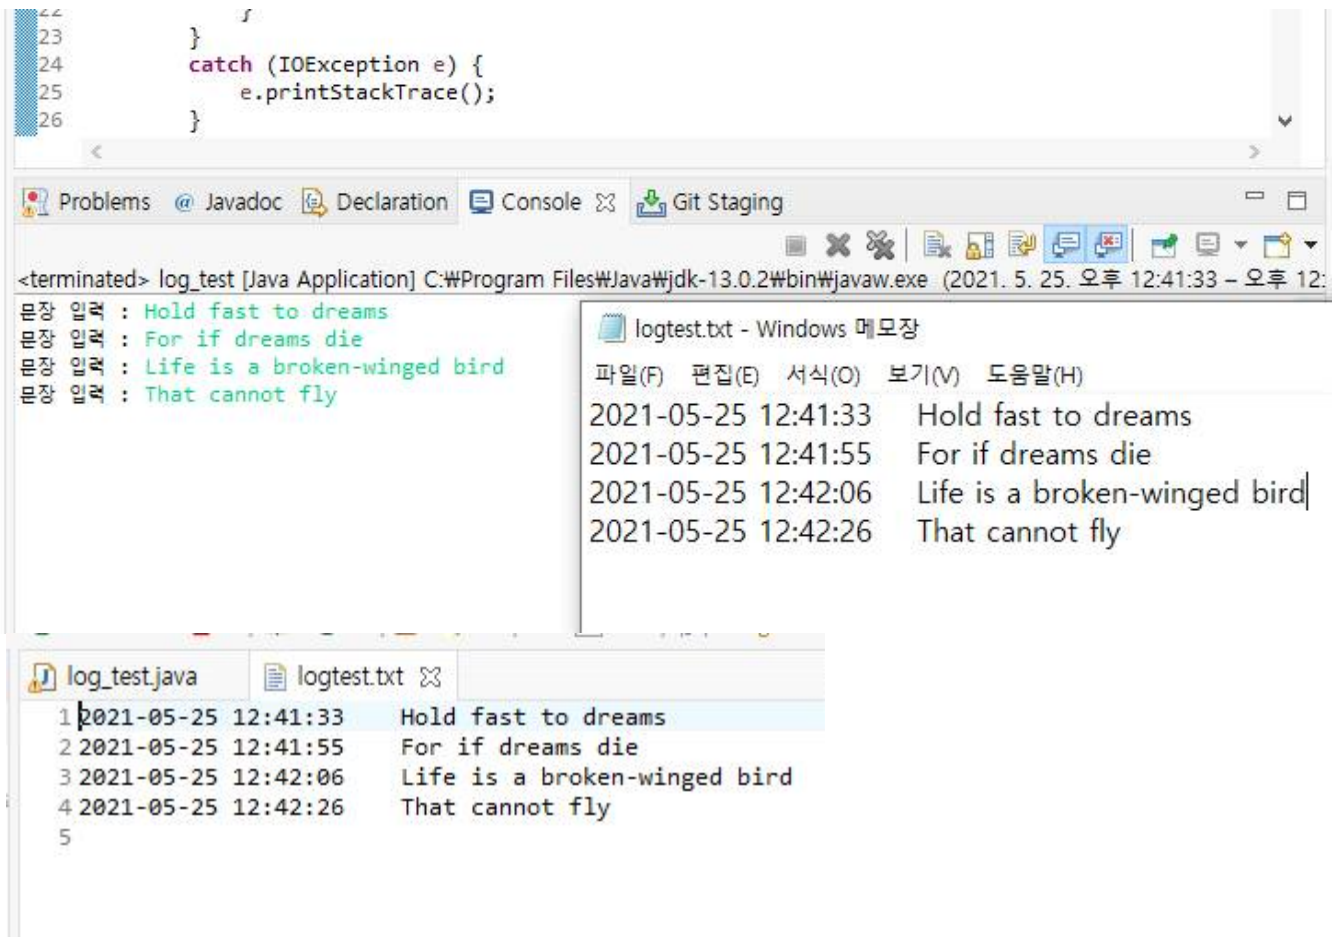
22
23 }
24 catch (IOException e) {
25 e.printStackTrace();
26 }

Problems @ Javadoc Declaration Console Git Staging

<terminated> log_test [Java Application] C:₩Program Files₩Java₩jdk-13.0.2₩bin₩javaw.exe (2021. 5. 25. 오후 12:41:33 – 오후 12:

문장 입력 : Hold fast to dreams
문장 입력 : For if dreams die
문장 입력 : Life is a broken-winged bird
문장 입력 : That cannot fly

logtest.txt - Windows 메모장

파일(F) 편집(E) 서식(O) 보기(V) 도움말(H)

2021-05-25 12:41:33 Hold fast to dreams
2021-05-25 12:41:55 For if dreams die
2021-05-25 12:42:06 Life is a broken-winged bird
2021-05-25 12:42:26 That cannot fly

log_test.java logtest.txt

1 2021-05-25 12:41:33 Hold fast to dreams
2 2021-05-25 12:41:55 For if dreams die
3 2021-05-25 12:42:06 Life is a broken-winged bird
4 2021-05-25 12:42:26 That cannot fly
5